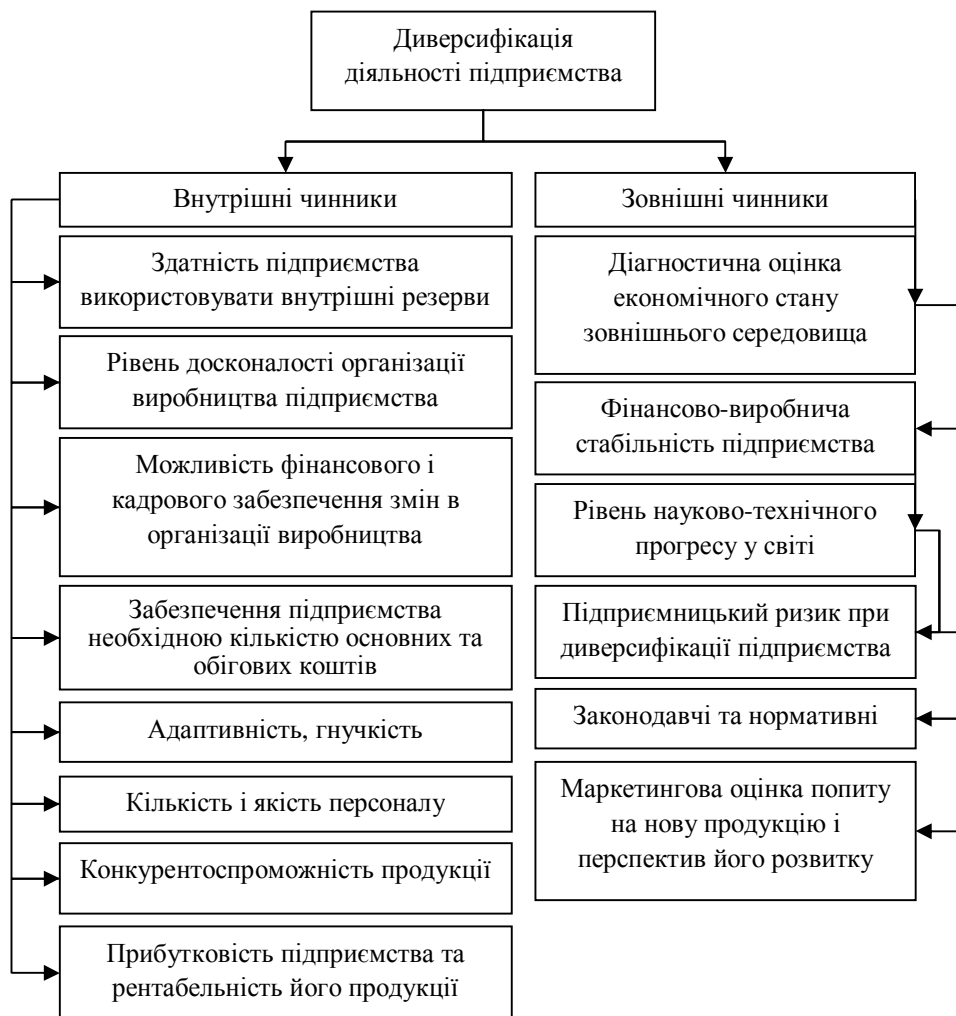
Диверсифікація діяльності підприємства

Внутрішні чинники

Здатність підприємства використовувати внутрішні резерви

Рівень досконалості організації виробництва підприємства

Можливість фінансового і кадрового забезпечення змін в організації виробництва

Забезпечення підприємства необхідною кількістю основних та обігових коштів

Адаптивність, гнучкість

Кількість і якість персоналу

Конкурентоспроможність продукції

Прибутковість підприємства та рентабельність його продукції

Зовнішні чинники

Діагностична оцінка економічного стану зовнішнього середовища

Фінансово-виробнича стабільність підприємства

Рівень науково-технічного прогресу у світі

Підприємницький ризик при диверсифікації підприємства

Законодавчі та нормативні

Маркетингова оцінка попиту на нову продукцію і перспектив його розвитку